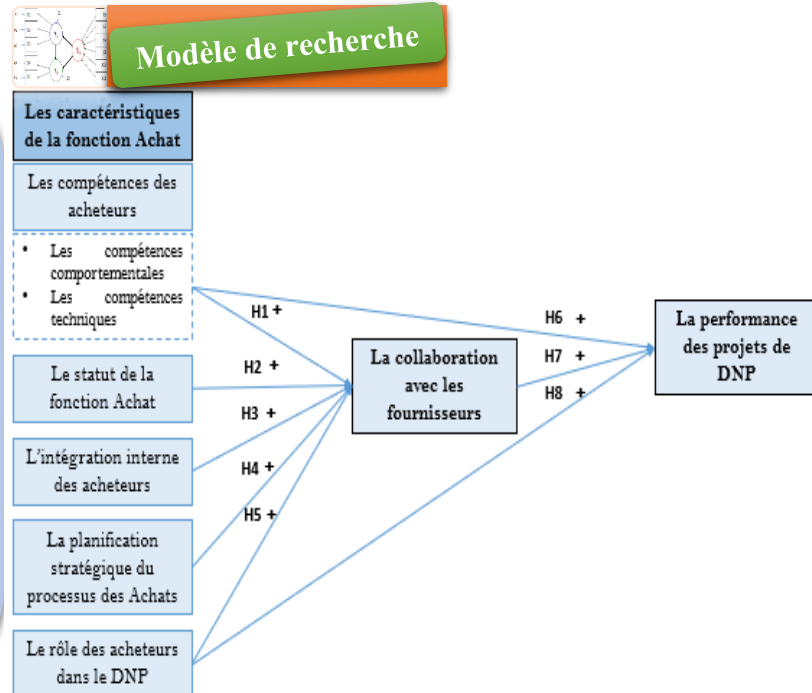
Modèle de recherche

Les caractéristiques de la fonction Achat

Les compétences des acheteurs

- Les compétences comportementales
- Les compétences techniques

Le statut de la fonction Achat

L'intégration interne des acheteurs

La planification stratégique du processus des Achats

Le rôle des acheteurs dans le DNP

H1 +

H2 +

H3 +

H4 +

H5 +

La collaboration avec les fournisseurs

H6 +

H7 +

H8 +

La performance des projets de DNP